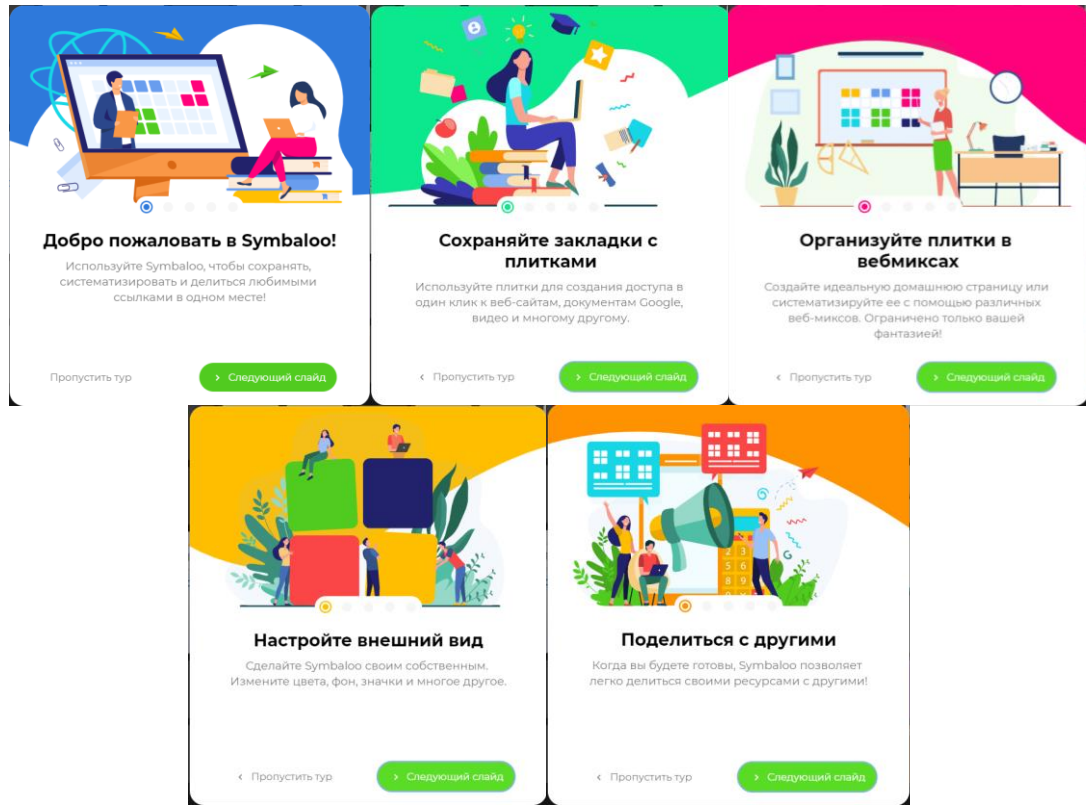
Добро пожаловать в Symbaloo!

Используйте Symbaloo, чтобы сохранять, систематизировать и делиться любимыми ссылками в одном месте!

Пропустить тур

› Следующий слайд

Сохраняйте закладки с плитками

Используйте плитки для создания доступа в один клик к веб-сайтам, документам Google, видео и многому другому.

‹ Пропустить тур

› Следующий слайд

Организуйте плитки в вебмиксах

Создайте идеальную домашнюю страницу или систематизируйте ее с помощью различных веб-миксов. Ограничено только вашей фантазией!

‹ Пропустить тур

› Следующий слайд

Настройте внешний вид

Сделайте Symbaloo своим собственным. Измените цвета, фон, значки и многое другое.

‹ Пропустить тур

› Следующий слайд

Поделиться с другими

Когда вы будете готовы, Symbaloo позволяет легко делиться своими ресурсами с другими!

‹ Пропустить тур

› Следующий слайд